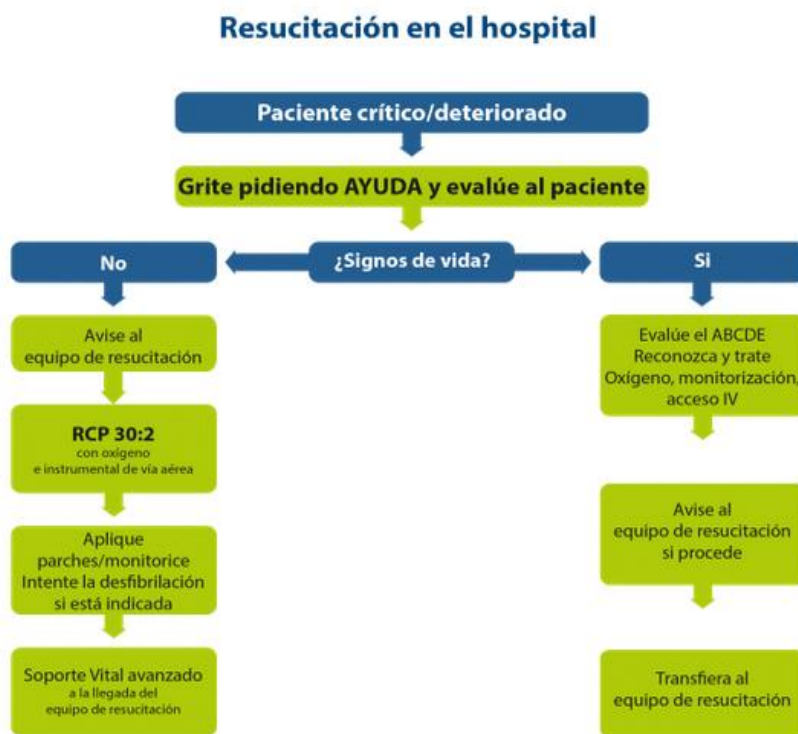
Resucitación en el hospital

Paciente crítico/deteriorado

Grite pidiendo AYUDA y evalúe al paciente

No

¿Signos de vida?

Si

Avise al equipo de resucitación

RCP 30:2
con oxígeno
e instrumental de vía aérea

Aplique parches/monitorice
Intente la desfibrilación si está indicada

Soporte Vital avanzado
a la llegada del equipo de resucitación

Evalúe el ABCDE
Reconozca y trate
Oxígeno, monitorización, acceso IV

Avise al equipo de resucitación si procede

Transfiera al equipo de resucitación